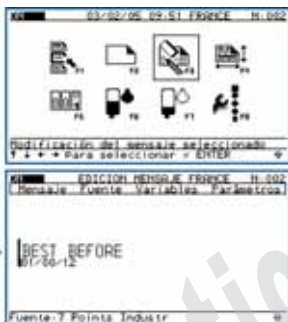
03/02/05 09:51 FRANCE M:002

F1 F2 F3 F4

F5 F6 F7 F8

Modificación del mensaje seleccionado
↑ ↓ ← → Para seleccionar + ENTER

EDICION MENSAJE FRANCE M:002
Mensaje Fuente Variables Parámetros

BEST BEFORE
01/06/12

Fuente:7 Points Industr